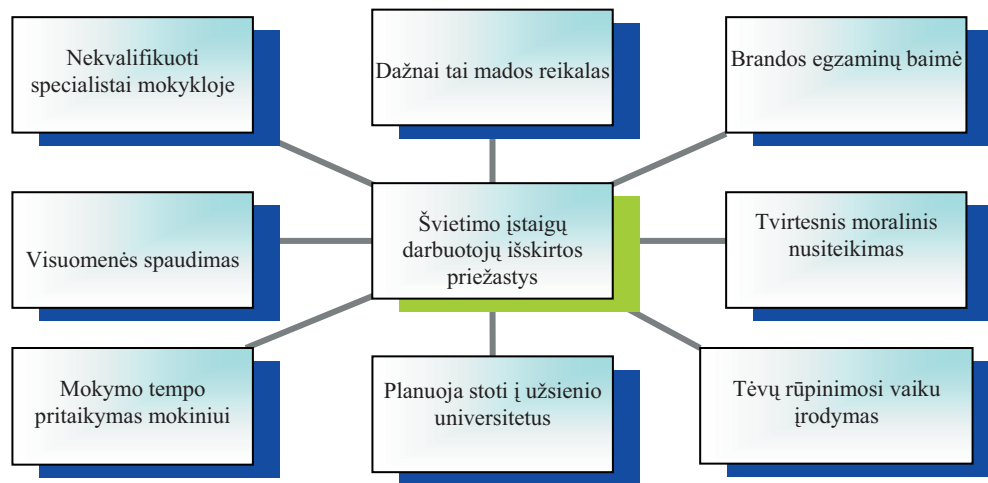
Nekvalifikuoti specialistai mokykloje

Dažnai tai mados reikalas

Brandos egzaminų baimė

Visuomenės spaudimas

Švietimo įstaigų darbuotojų išskirtos priežastys

Tvirtesnis moralinis nusiteikimas

Mokymo tempo pritaikymas mokiniui

Planuoja stoti į užsienio universitetus

Tėvų rūpinimosi vaiku įrodymas